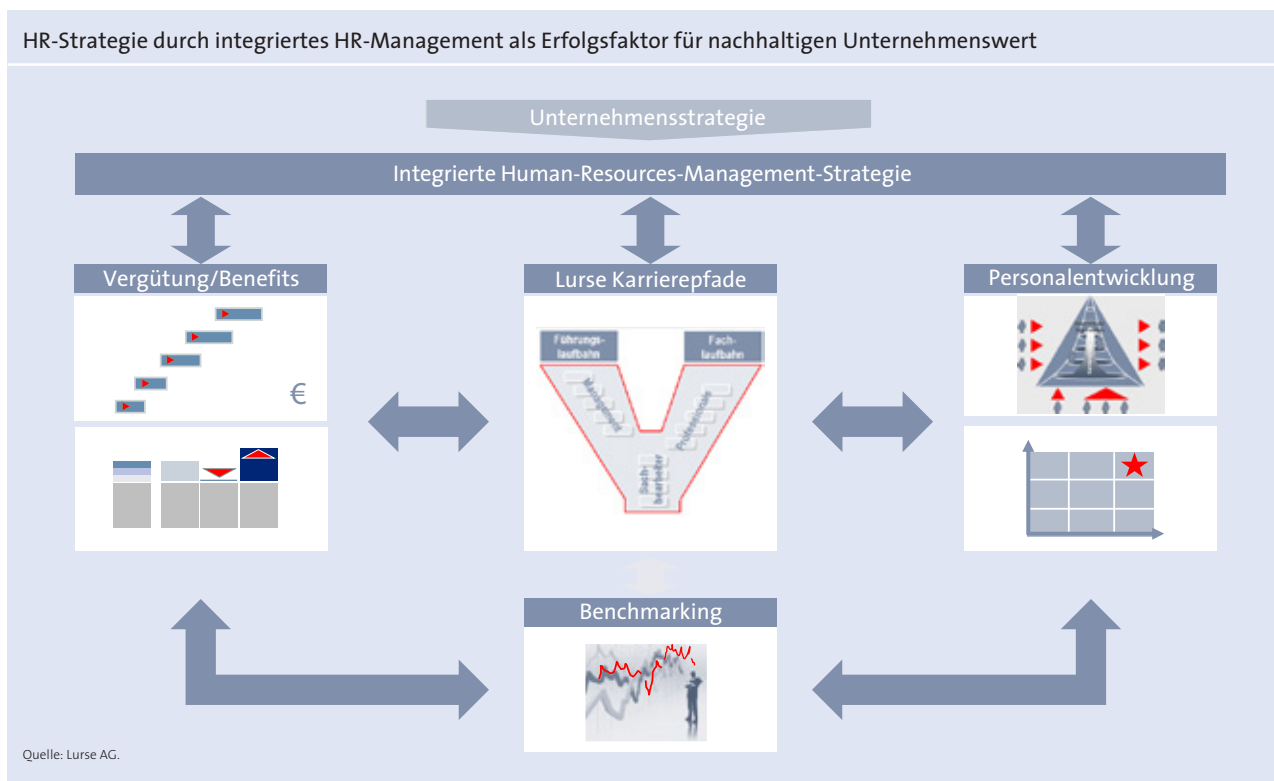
HR-Strategie durch integriertes HR-Management als Erfolgsfaktor für nachhaltigen Unternehmenswert

Unternehmensstrategie

Integrierte Human-Resources-Management-Strategie

Vergütung/Benefits

€

Lurse Karrierepfade

Führungslaufbahn

Fachlaufbahn

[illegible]

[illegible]

Sachbearbeiter

Personalentwicklung

Benchmarking

Quelle: Lurse AG.